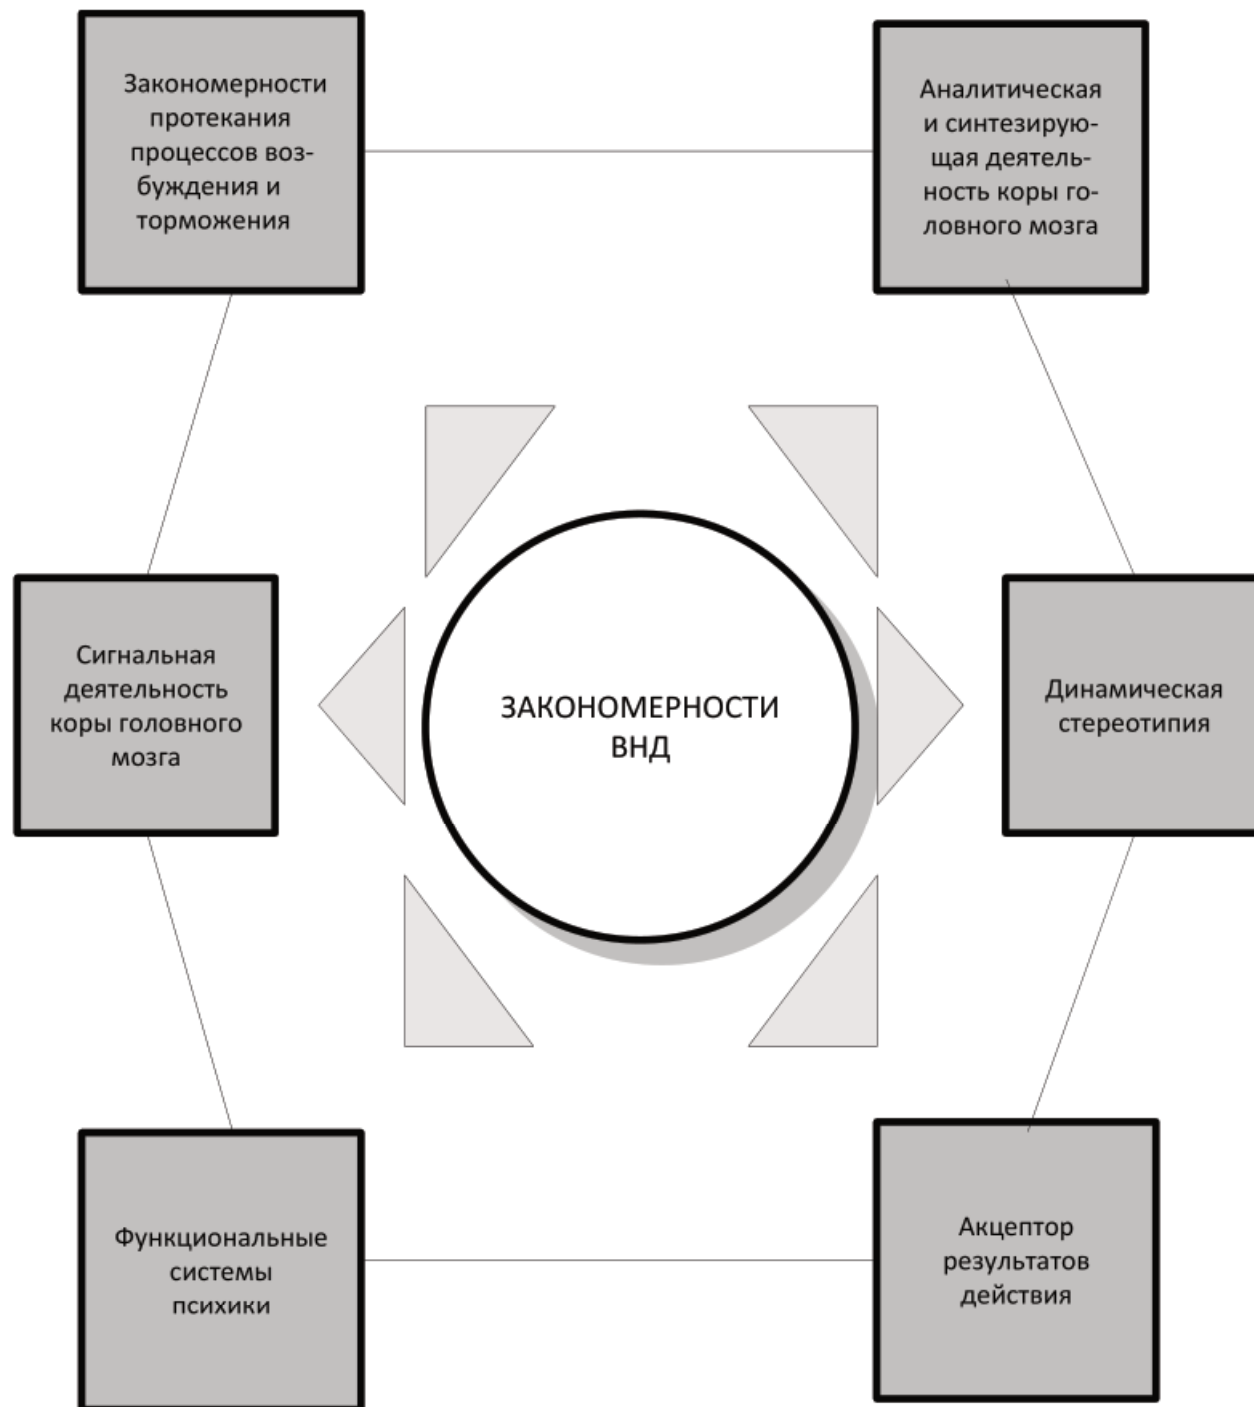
Закономерности протекания процессов возбуждения и торможения

Аналитическая и синтезирующая деятельность коры головного мозга

Сигнальная деятельность коры головного мозга

ЗАКОНОМЕРНОСТИ ВНД

Динамическая стереотипия

Функциональные системы психики

Акцептор результатов действия